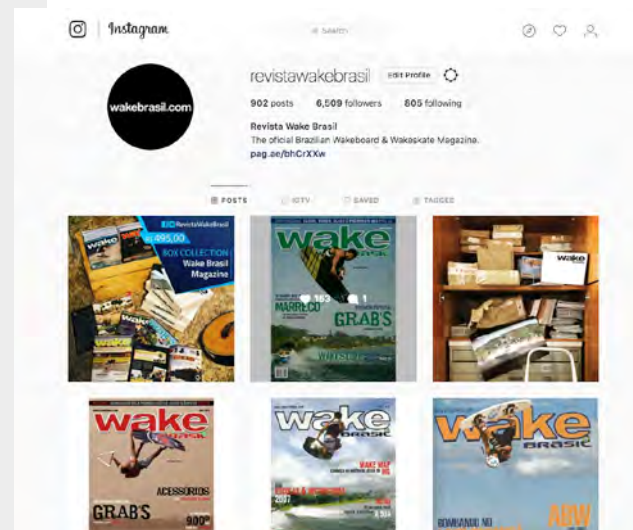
Instagram

Search

wakebrasil.com

revistawakebrasil Edit Profile

902 posts 6,509 followers 805 following

Revista Wake Brasil
The oficial Brazilian Wakeboard & Wakeskate Magazine.
pag.ae/bhCrXXw

POSTS IGTV SAVED TAGGED

RevistaWakeBrasil
495,00
BOX COLLECTION
Wake Brasil
Magazine

wake
MARRECO
GRAB'S
163 1

wake

wake
ACESSÓRIOS
GRAB'S

wake
BRASIL
WAKE MAP
2017

wake
BRASIL
ADW